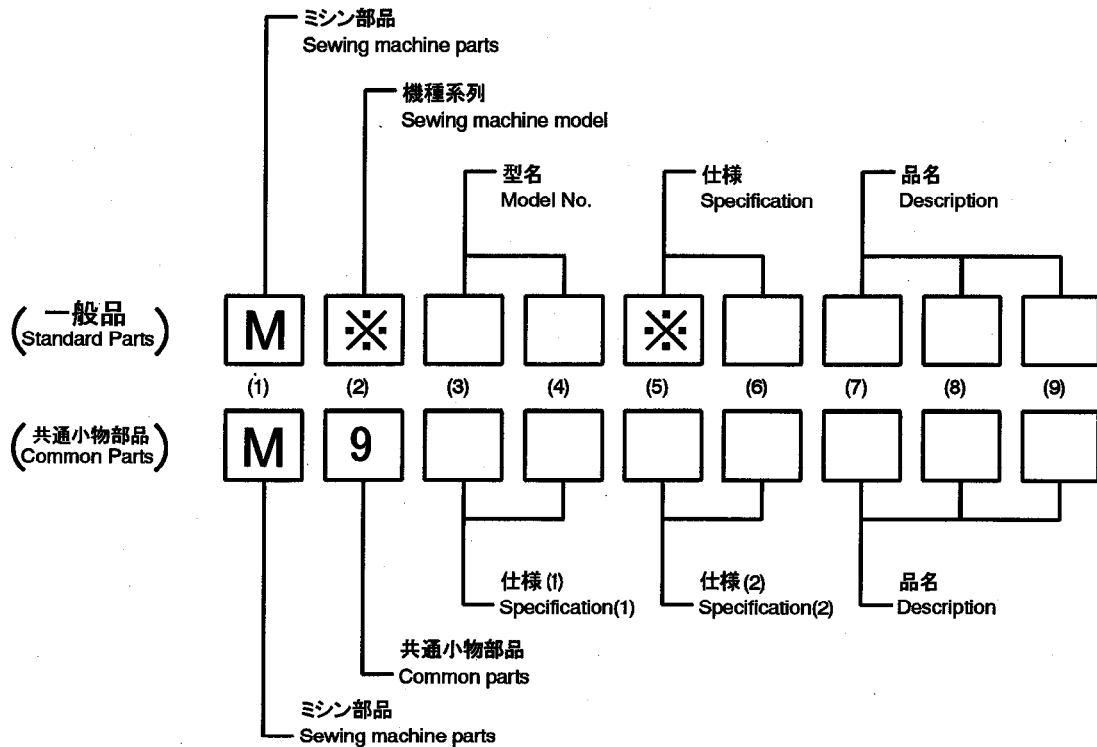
ミシン部品
Sewing machine parts

機種系列
Sewing machine model

型名
Model No.

仕様
Specification

品名
Description

(一般品
Standard Parts)

M ※ ※

(1) (2) (3) (4) (5) (6) (7) (8) (9)

(共通小物部品
Common Parts)

M 9

仕様(1)
Specification(1)

仕様(2)
Specification(2)

品名
Description

共通小物部品
Common parts

ミシン部品
Sewing machine parts